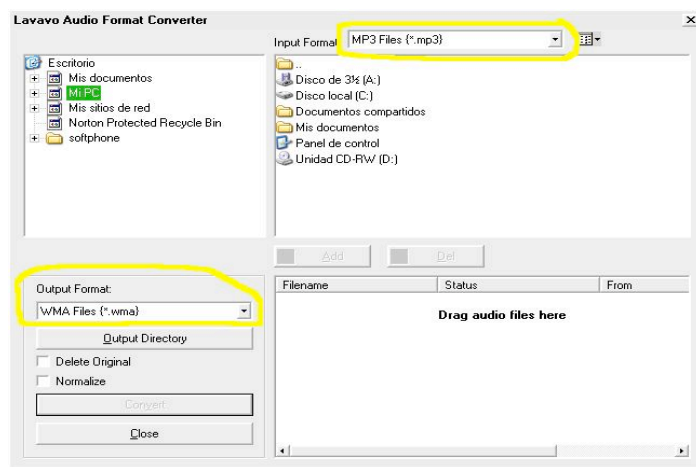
Lavavo Audio Format Converter

Input Format: MP3 Files (*.mp3)

Escritorio
Mis documentos
Mi PC
Mis sitios de red
Norton Protected Recycle Bin
softphone

..
Disco de 3½ (A:)
Disco local (C:)
Documentos compartidos
Mis documentos
Panel de control
Unidad CD-RW (D:)

Add
Del

Output Format:
WMA Files (*.wma)
Output Directory
Delete Original
Normalize
Convert
Close

| Filename | Status | From |
|---|---|---|

Drag audio files here